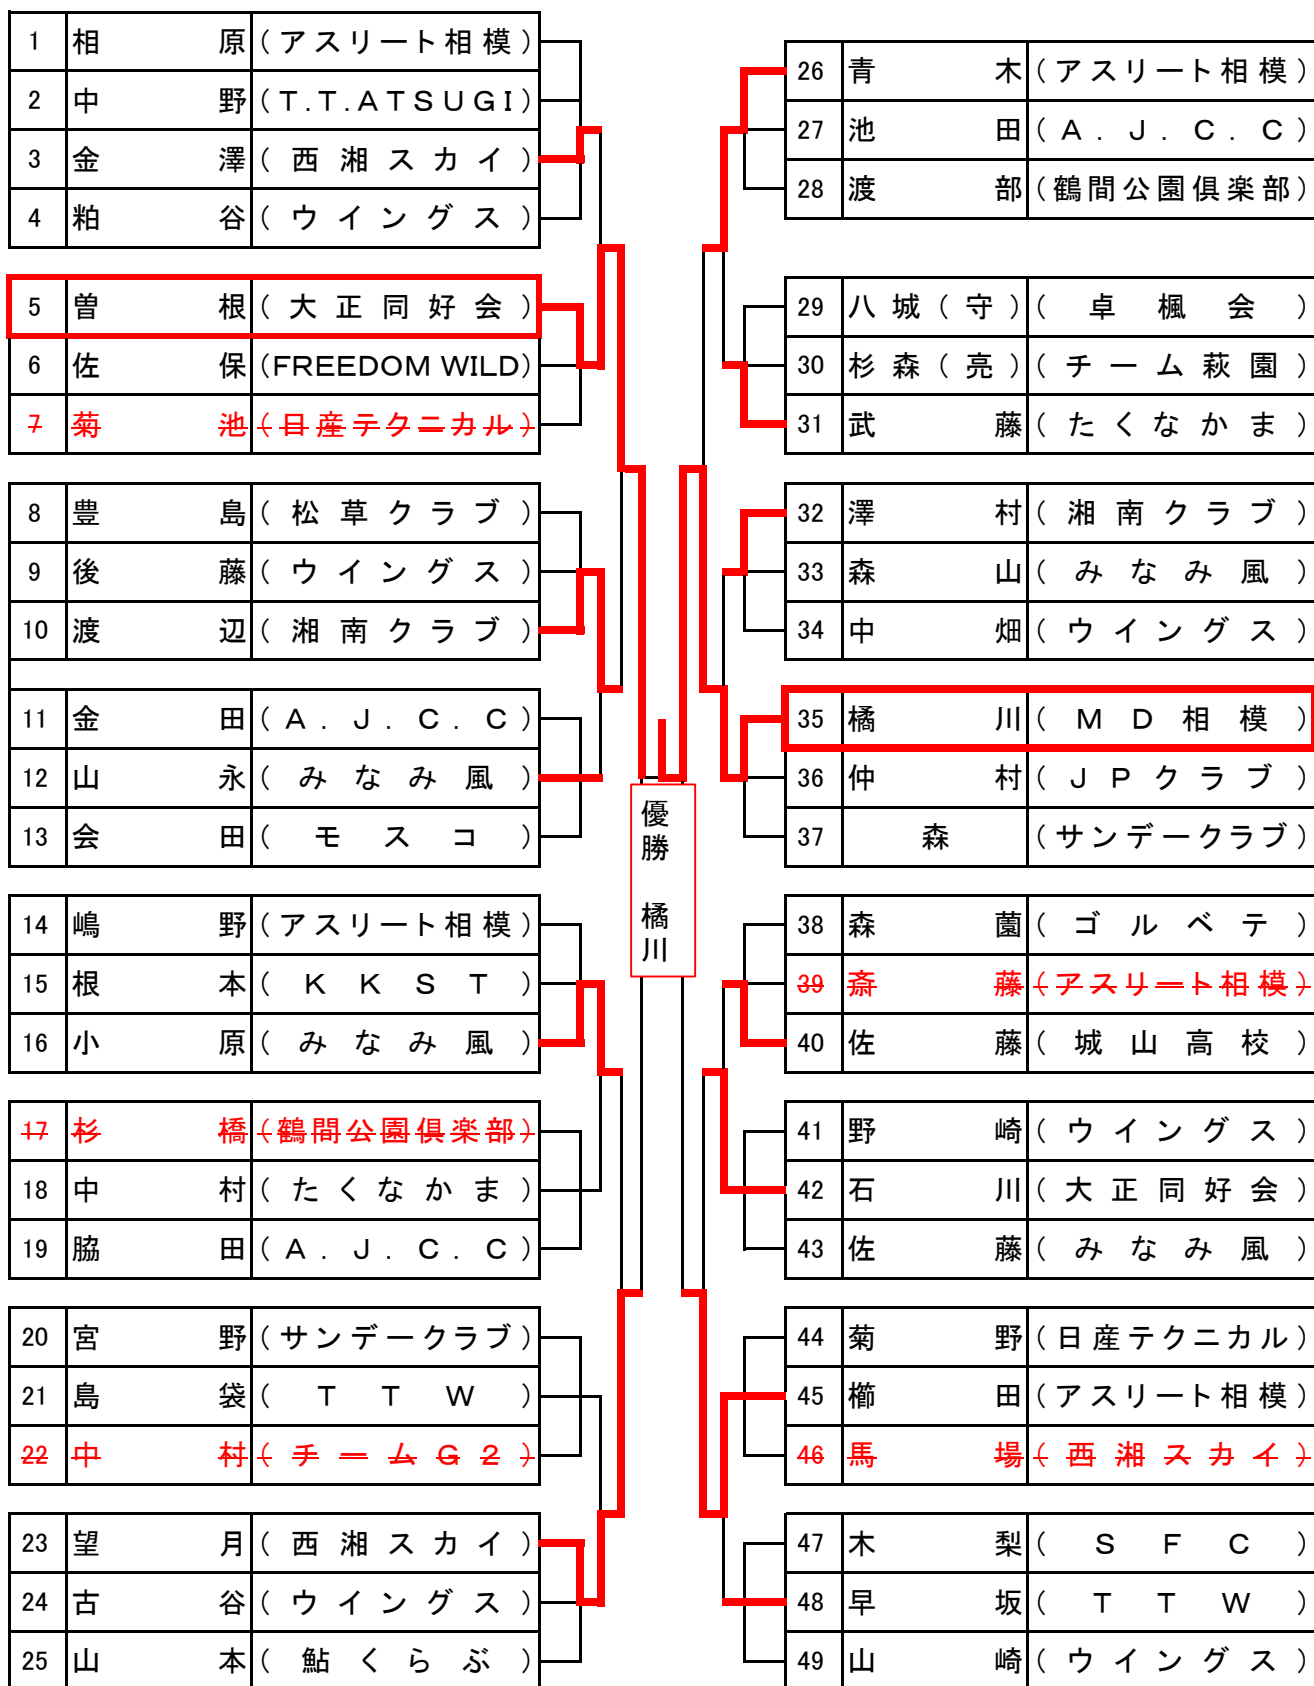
| 1 | 相　原 | （アスリート相模） |
|---|---|---|
| 2 | 中　野 | （T.T.ATSUGI） |
| 3 | 金　澤 | （西湘スカイ） |
| 4 | 粕　谷 | （ウイングス） |

| 5 | 曽　根 | （大正同好会） |
|---|---|---|
| 6 | 佐　保 | （FREEDOM WILD） |
| 7 | 菊　池 | （日産テクニカル） |

| 8 | 豊　島 | （松草クラブ） |
|---|---|---|
| 9 | 後　藤 | （ウイングス） |
| 10 | 渡　辺 | （湘南クラブ） |

| 11 | 金　田 | （A．J．C．C） |
|---|---|---|
| 12 | 山　永 | （みなみ風） |
| 13 | 会　田 | （モスコ） |

| 14 | 嶋　野 | （アスリート相模） |
|---|---|---|
| 15 | 根　本 | （KKST） |
| 16 | 小　原 | （みなみ風） |

| 17 | 杉　橋 | （鶴間公園倶楽部） |
|---|---|---|
| 18 | 中　村 | （たくなかま） |
| 19 | 脇　田 | （A．J．C．C） |

| 20 | 宮　野 | （サンデークラブ） |
|---|---|---|
| 21 | 島　袋 | （TTW） |
| 22 | 中　村 | （チームG2） |

| 23 | 望　月 | （西湘スカイ） |
|---|---|---|
| 24 | 古　谷 | （ウイングス） |
| 25 | 山　本 | （鮎くらぶ） |

優勝　橘川

| 26 | 青　木 | （アスリート相模） |
|---|---|---|
| 27 | 池　田 | （A．J．C．C） |
| 28 | 渡　部 | （鶴間公園倶楽部） |

| 29 | 八城（守） | （卓楓会） |
|---|---|---|
| 30 | 杉森（亮） | （チーム萩園） |
| 31 | 武　藤 | （たくなかま） |

| 32 | 澤　村 | （湘南クラブ） |
|---|---|---|
| 33 | 森　山 | （みなみ風） |
| 34 | 中　畑 | （ウイングス） |

| 35 | 橘　川 | （MD相模） |
|---|---|---|
| 36 | 仲　村 | （JPクラブ） |
| 37 | 森 | （サンデークラブ） |

| 38 | 森　薗 | （ゴルベテ） |
|---|---|---|
| 39 | 斎　藤 | （アスリート相模） |
| 40 | 佐　藤 | （城山高校） |

| 41 | 野　崎 | （ウイングス） |
|---|---|---|
| 42 | 石　川 | （大正同好会） |
| 43 | 佐　藤 | （みなみ風） |

| 44 | 菊　野 | （日産テクニカル） |
|---|---|---|
| 45 | 櫛　田 | （アスリート相模） |
| 46 | 馬　場 | （西湘スカイ） |

| 47 | 木　梨 | （SFC） |
|---|---|---|
| 48 | 早　坂 | （TTW） |
| 49 | 山　崎 | （ウイングス） |